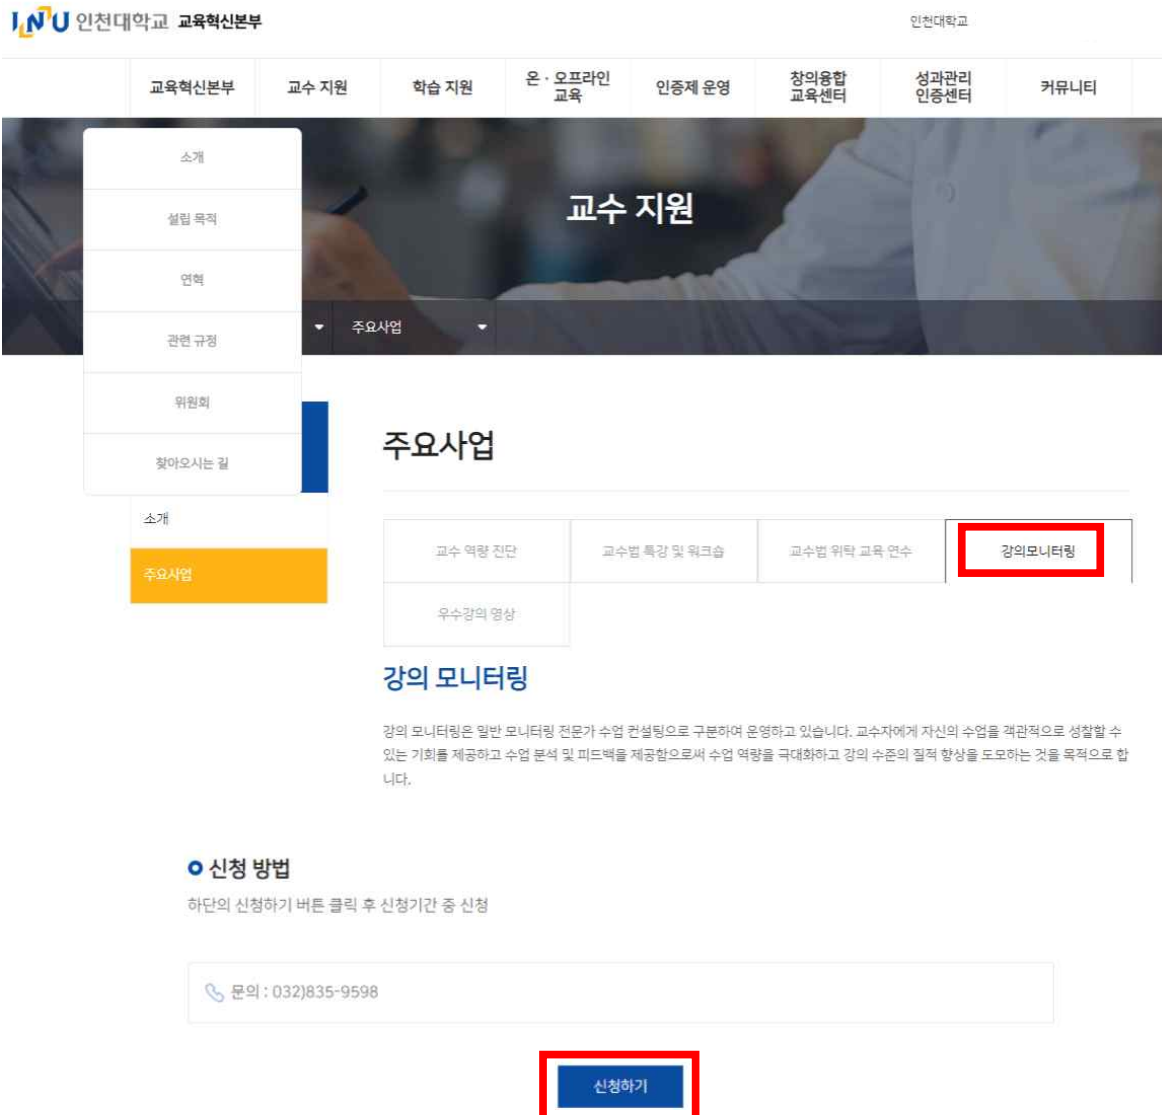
INU 인천대학교 교육혁신본부

인천대학교

교육혁신본부 | 교수 지원 | 학습 지원 | 온 · 오프라인 교육 | 인증제 운영 | 창의융합 교육센터 | 성과관리 인증센터 | 커뮤니티

소개
설립 목적
연혁
관련 규정
위원회
찾아오시는 길

교수 지원

주요사업

소개
주요사업

주요사업

교수 역량 진단 | 교수법 특강 및 워크숍 | 교수법 위탁 교육 연수 | 강의모니터링
우수강의 영상

강의 모니터링

강의 모니터링은 일반 모니터링 전문가 수업 컨설팅으로 구분하여 운영하고 있습니다. 교수자에게 자신의 수업을 객관적으로 성찰할 수 있는 기회를 제공하고 수업 분석 및 피드백을 제공함으로써 수업 역량을 극대화하고 강의 수준의 질적 향상을 도모하는 것을 목적으로 합니다.

신청 방법
하단의 신청하기 버튼 클릭 후 신청기간 중 신청

문의 : 032)835-9598

신청하기